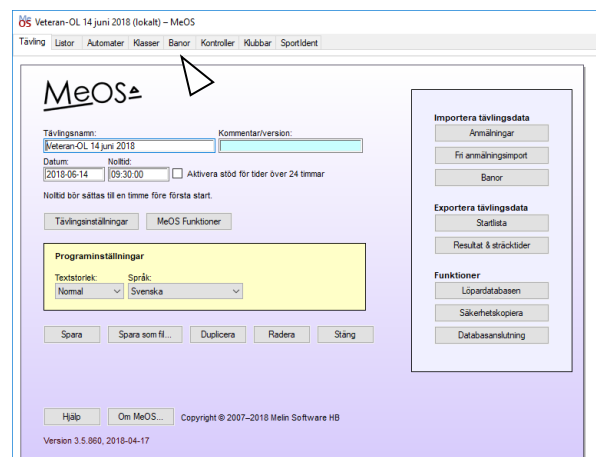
Veteran-OL 14 juni 2018 (lokalt) – MeOS

Tävling | Listor | Automater | Klasser | Banor | Kontroller | Klubbar | SportIdent

MeOS

Tävlingsnamn:
Veteran-OL 14 juni 2018
Kommentar/version:

Datum:
2018-06-14
Nolltid:
09:30:00
Aktivera stöd för tider över 24 timmar

Nolltid bör sättas till en timme före första start.

Tävlingsinställningar
MeOS Funktioner

Programinställningar
Textstorlek:
Normal
Språk:
Svenska

Spara
Spara som fil...
Duplicera
Radera
Stäng

Importera tävlingsdata
Anmälningar
Fri anmälningsimport
Banor

Exportera tävlingsdata
Startlista
Resultat & sträcktider

Funktioner
Löpardatabasen
Säkerhetskopiera
Databasanslutning

Hjälp
Om MeOS...
Copyright © 2007–2018 Melin Software HB

Version 3.5.860, 2018-04-17